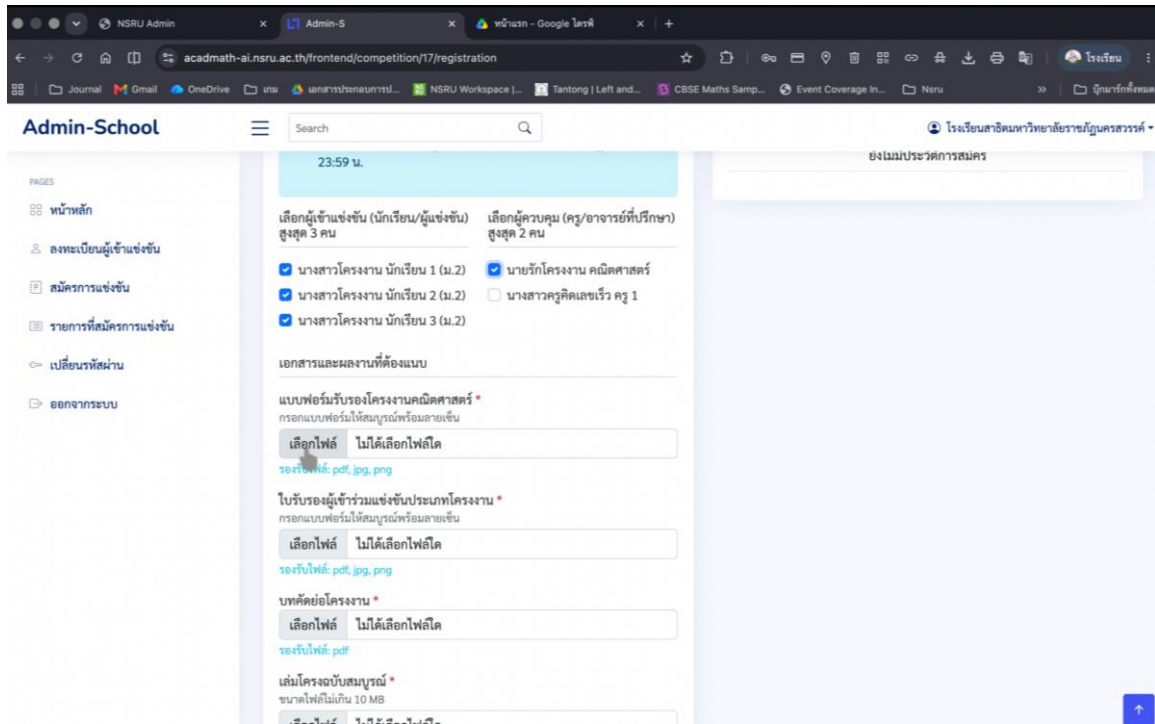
NSRU Admin
Admin-S
หน้าแรก - Google ไดรฟ์
acadmath-ai.nsru.ac.th/frontend/competition/17/registration
โรงเรียน
Journal Gmail OneDrive เกม เอกสารประกอบการป... NSRU Workspace |... Tantong | Left and... CBSE Maths Samp... Event Coverage In... Nsru » บุ๊กมาร์กทั้งหมด

Admin-School
Search
โรงเรียนสาธิตมหาวิทยาลัยราชภัฏนครสวรรค์

PAGES
หน้าหลัก
ลงทะเบียนผู้เข้าแข่งขัน
สมัครการแข่งขัน
รายการที่สมัครการแข่งขัน
เปลี่ยนรหัสผ่าน
ออกจากระบบ

23:59 น.

ยังไม่มีประวัติการสมัคร

เลือกผู้เข้าแข่งขัน (นักเรียน/ผู้แข่งขัน) สูงสุด 3 คน
นางสาวโครงงาน นักเรียน 1 (ม.2)
นางสาวโครงงาน นักเรียน 2 (ม.2)
นางสาวโครงงาน นักเรียน 3 (ม.2)

เลือกผู้ควบคุม (ครู/อาจารย์ที่ปรึกษา) สูงสุด 2 คน
นายรักโครงงาน คณิตศาสตร์
นางสาวครูคิดเลขเร็ว ครู 1

เอกสารและผลงานที่ต้องแนบ

แบบฟอร์มรับรองโครงงานคณิตศาสตร์ *
กรอกแบบฟอร์มให้สมบูรณ์พร้อมลายเซ็น
เลือกไฟล์ ไม่ได้เลือกไฟล์ใด
รองรับไฟล์: pdf, jpg, png

ใบรับรองผู้เข้าร่วมแข่งขันประเภทโครงงาน *
กรอกแบบฟอร์มให้สมบูรณ์พร้อมลายเซ็น
เลือกไฟล์ ไม่ได้เลือกไฟล์ใด
รองรับไฟล์: pdf, jpg, png

บทคัดย่อโครงงาน *
เลือกไฟล์ ไม่ได้เลือกไฟล์ใด
รองรับไฟล์: pdf

เล่มโครงฉบับสมบูรณ์ *
ขนาดไฟล์ไม่เกิน 10 MB
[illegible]